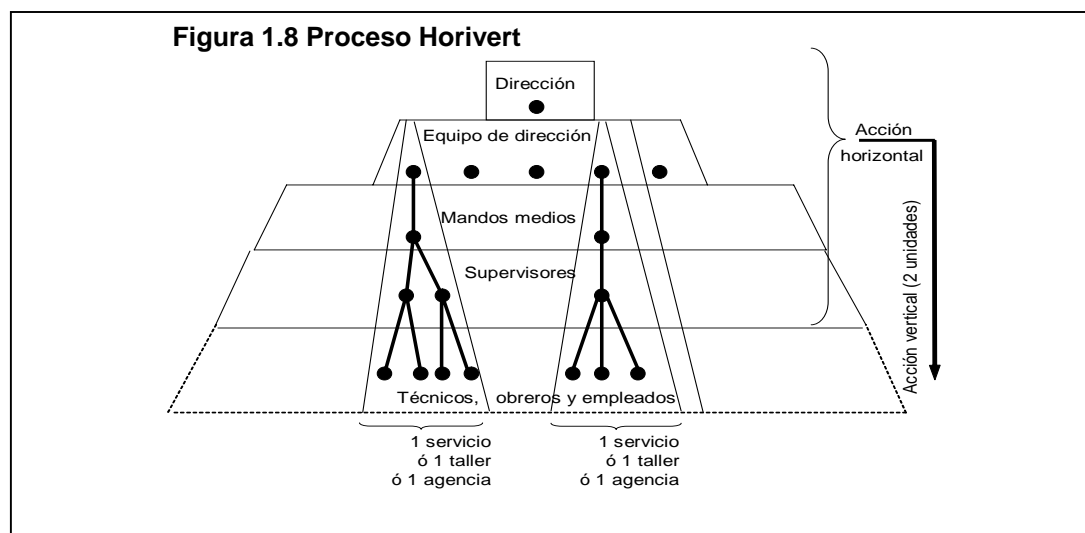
Figura 1.8 Proceso Horivert

Dirección

Equipo de dirección

Acción horizontal

Mandos medios

Supervisores

Acción vertical (2 unidades)

Técnicos, obreros y empleados

1 servicio ó 1 taller ó 1 agencia

1 servicio ó 1 taller ó 1 agencia